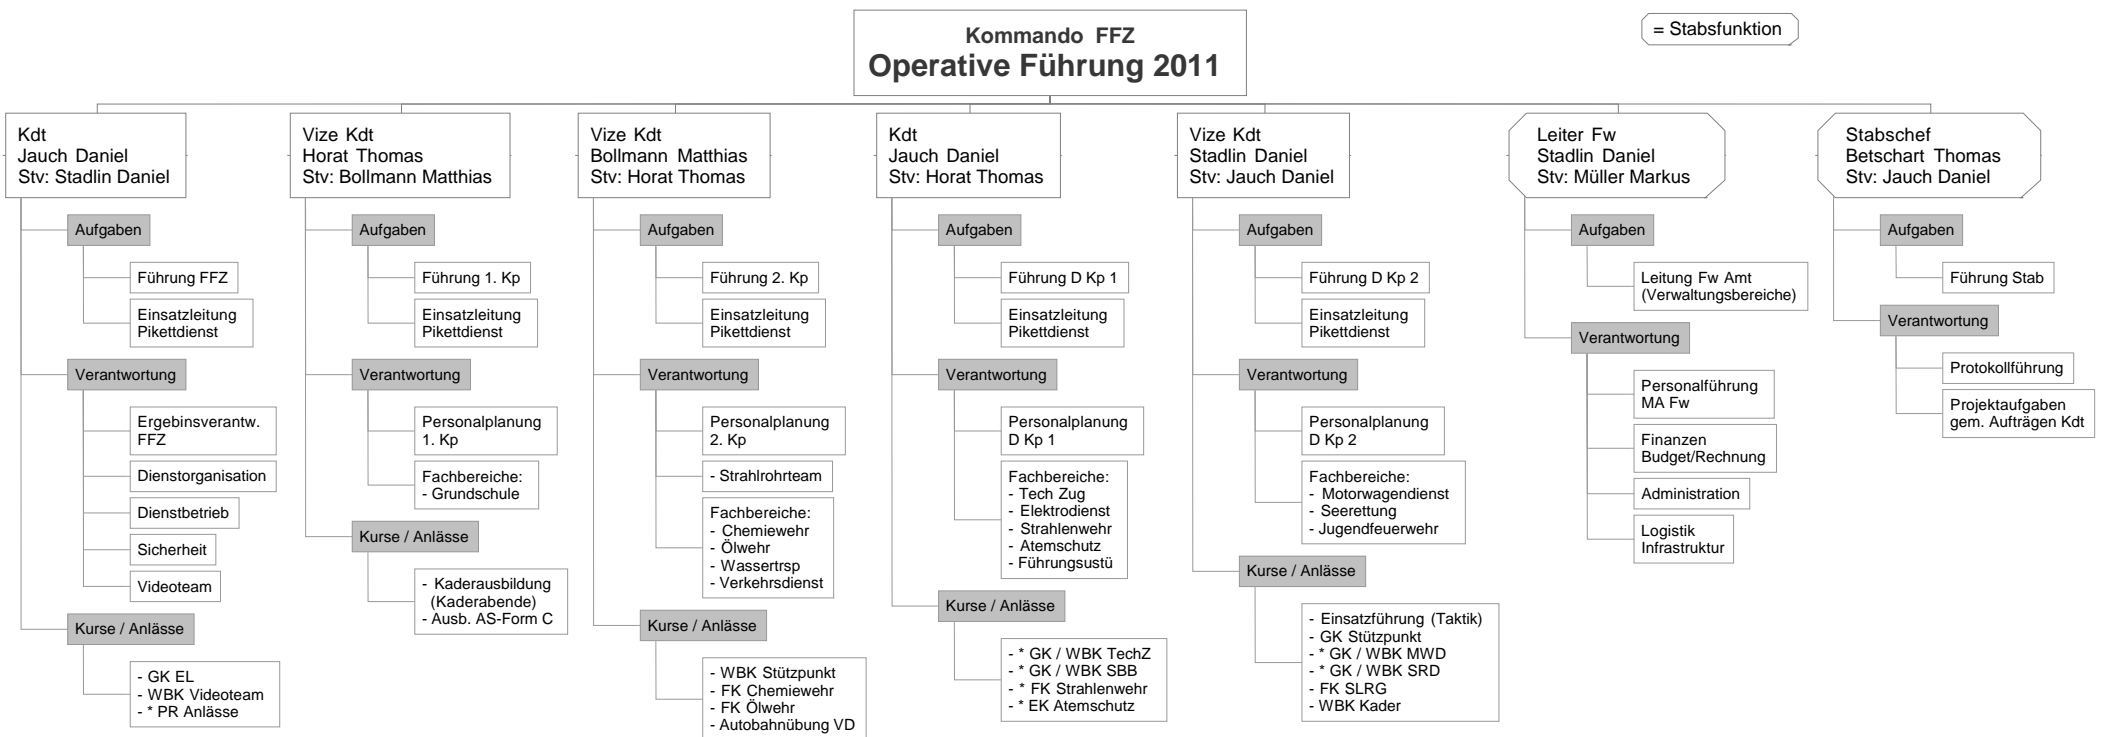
Kommando FFZ
Operative Führung 2011

= Stabsfunktion

Kdt
Jauch Daniel
Stv: Stadlin Daniel

Aufgaben

Führung FFZ

Einsatzleitung
Pikettdienst

Verantwortung

Ergebinsverantw.
FFZ

Dienstorganisation

Dienstbetrieb

Sicherheit

Videoteam

Kurse / Anlässe

- GK EL
- WBK Videoteam
- * PR Anlässe

Vize Kdt
Horat Thomas
Stv: Bollmann Matthias

Aufgaben

Führung 1. Kp

Einsatzleitung
Pikettdienst

Verantwortung

Personalplanung
1. Kp

Fachbereiche:
- Grundschule

Kurse / Anlässe

- Kaderausbildung
(Kaderabende)
- Ausb. AS-Form C

Vize Kdt
Bollmann Matthias
Stv: Horat Thomas

Aufgaben

Führung 2. Kp

Einsatzleitung
Pikettdienst

Verantwortung

Personalplanung
2. Kp

- Strahlrohrteam

Fachbereiche:
- Chemiewehr
- Ölwehr
- Wassertrsp
- Verkehrsdienst

Kurse / Anlässe

- WBK Stützpunkt
- FK Chemiewehr
- FK Ölwehr
- Autobahnübung VD

Kdt
Jauch Daniel
Stv: Horat Thomas

Aufgaben

Führung D Kp 1

Einsatzleitung
Pikettdienst

Verantwortung

Personalplanung
D Kp 1

Fachbereiche:
- Tech Zug
- Elektrodienst
- Strahlenwehr
- Atemschutz
- Führungsustü

Kurse / Anlässe

- * GK / WBK TechZ
- * GK / WBK SBB
- * FK Strahlenwehr
- * EK Atemschutz

Vize Kdt
Stadlin Daniel
Stv: Jauch Daniel

Aufgaben

Führung D Kp 2

Einsatzleitung
Pikettdienst

Verantwortung

Personalplanung
D Kp 2

Fachbereiche:
- Motorwagendienst
- Seerettung
- Jugendfeuerwehr

Kurse / Anlässe

- Einsatzführung (Taktik)
- GK Stützpunkt
- * GK / WBK MWD
- * GK / WBK SRD
- FK SLRG
- WBK Kader

Leiter Fw
Stadlin Daniel
Stv: Müller Markus

Aufgaben

Leitung Fw Amt
(Verwaltungsbereiche)

Verantwortung

Personalführung
MA Fw

Finanzen
Budget/Rechnung

Administration

Logistik
Infrastruktur

Stabschef
Betschart Thomas
Stv: Jauch Daniel

Aufgaben

Führung Stab

Verantwortung

Protokollführung

Projektaufgaben
gem. Aufträgen Kdt